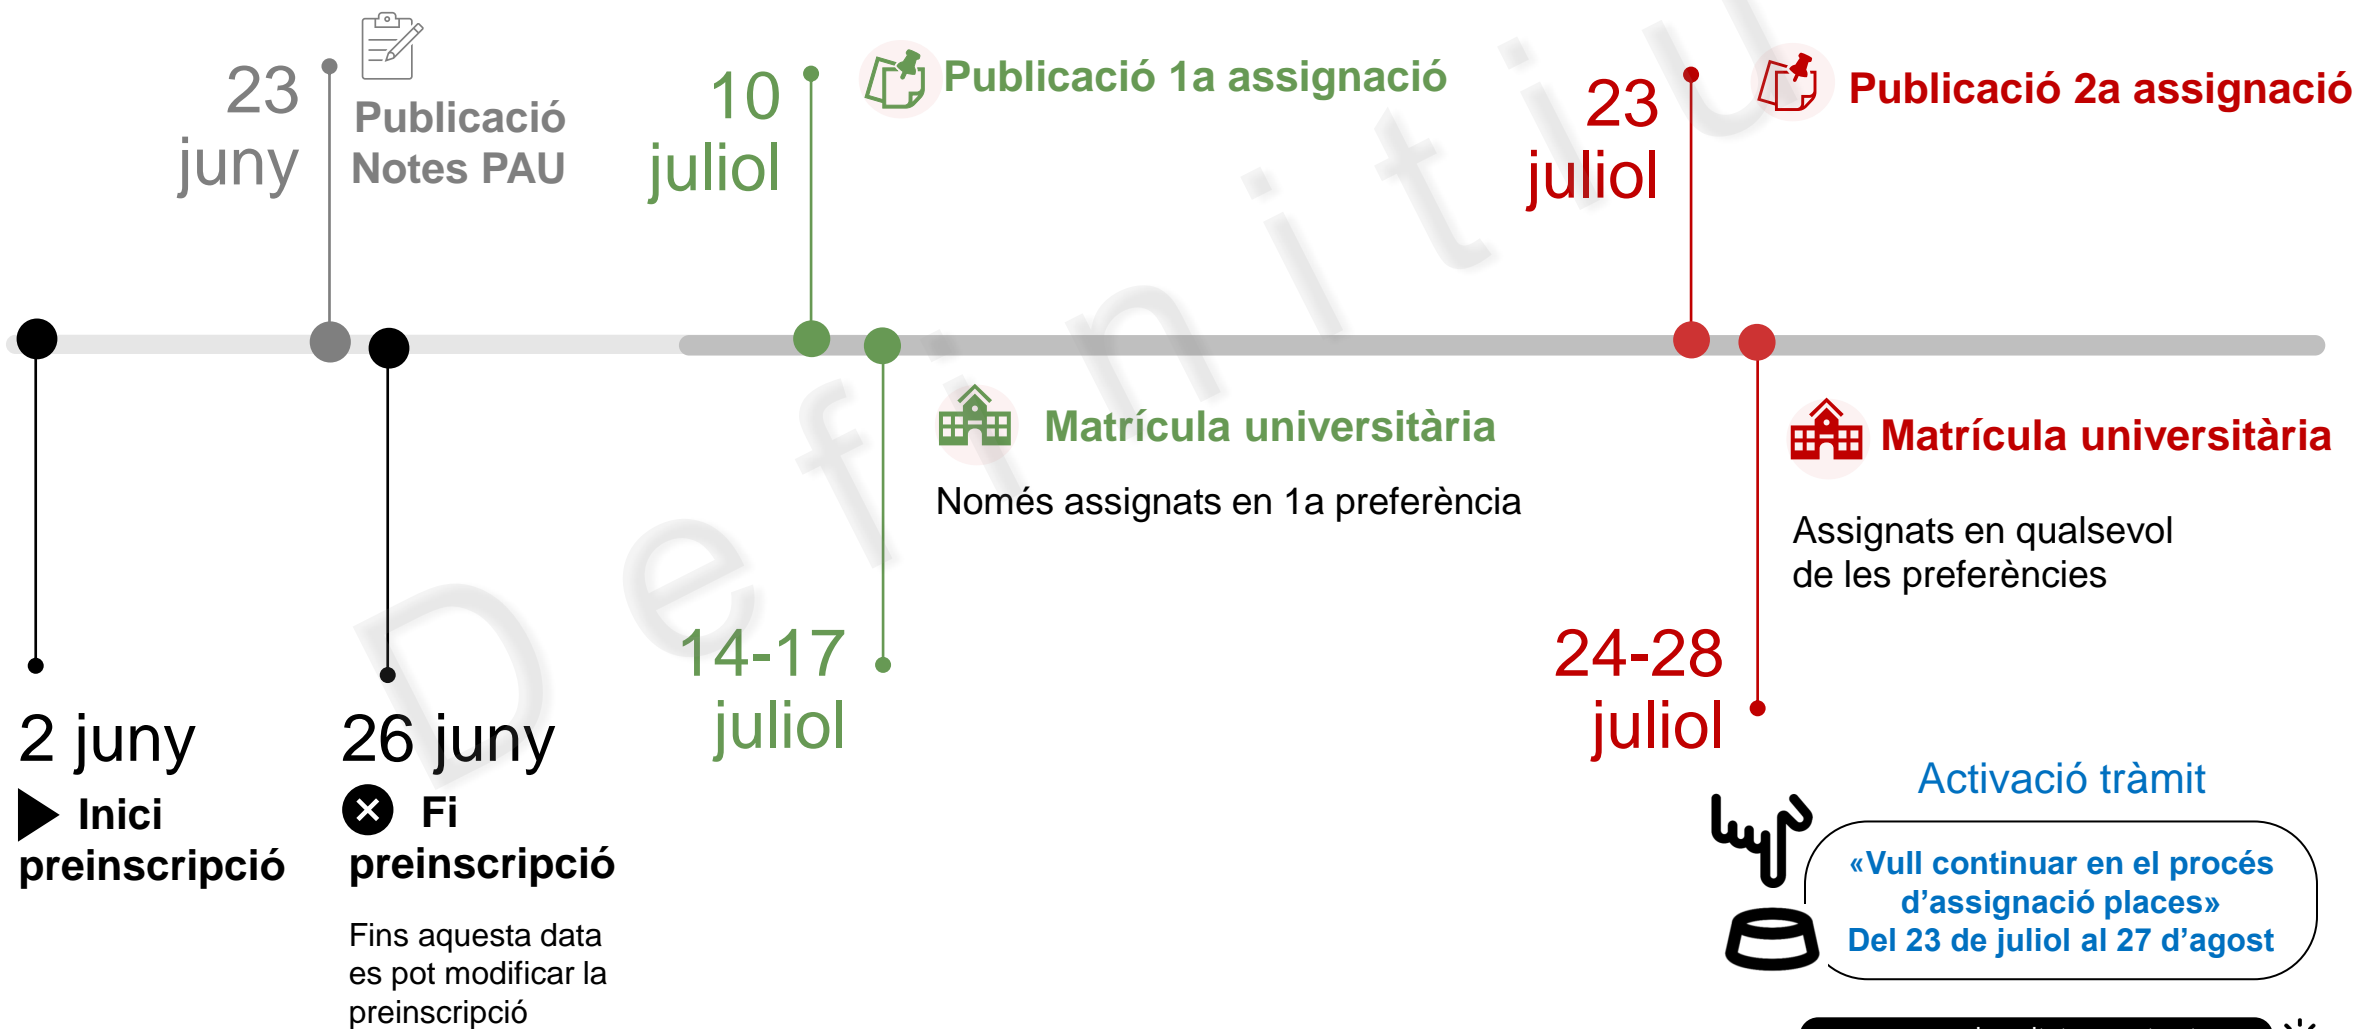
Definitiu

23 juny

Publicació Notes PAU

10 juliol

Publicació 1a assignació

23 juliol

Publicació 2a assignació

Matrícula universitària

Només assignats en 1a preferència

Matrícula universitària

Assignats en qualsevol de les preferències

14-17 juliol

24-28 juliol

2 juny

Inici preinscripció

26 juny

Fi preinscripció

Fins aquesta data es pot modificar la preinscripció

Activació tràmit

«Vull continuar en el procés d'assignació places»
Del 23 de juliol al 27 d'agost